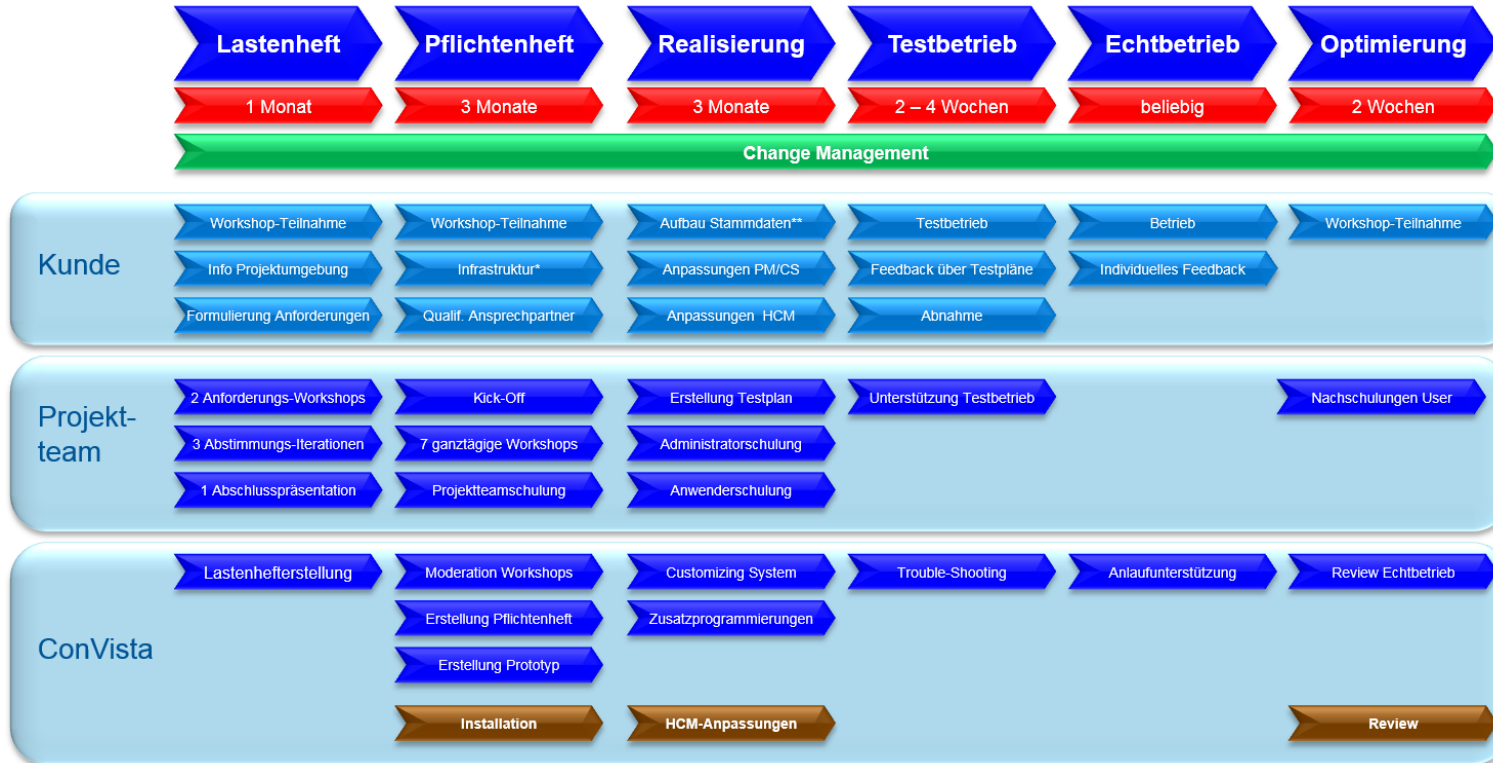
Lastenheft
Pflichtenheft
Realisierung
Testbetrieb
Echtbetrieb
Optimierung

1 Monat
3 Monate
3 Monate
2 – 4 Wochen
beliebig
2 Wochen

Change Management

Kunde

Workshop-Teilnahme
Info Projektumgebung
Formulierung Anforderungen

Workshop-Teilnahme
Infrastruktur*
Qualif. Ansprechpartner

Aufbau Stammdaten**
Anpassungen PM/CS
Anpassungen HCM

Testbetrieb
Feedback über Testpläne
Abnahme

Betrieb
Individuelles Feedback

Workshop-Teilnahme

Projekt-team

2 Anforderungs-Workshops
3 Abstimmungs-Iterationen
1 Abschlusspräsentation

Kick-Off
7 ganztägige Workshops
Projektteamschulung

Erstellung Testplan
Administratorschulung
Anwenderschulung

Unterstützung Testbetrieb

Nachschulungen User

ConVista

Lastenhefterstellung

Moderation Workshops
Erstellung Pflichtenheft
Erstellung Prototyp
Installation

Customizing System
Zusatzprogrammierungen
HCM-Anpassungen

Trouble-Shooting

Anlaufunterstützung

Review Echtbetrieb
Review